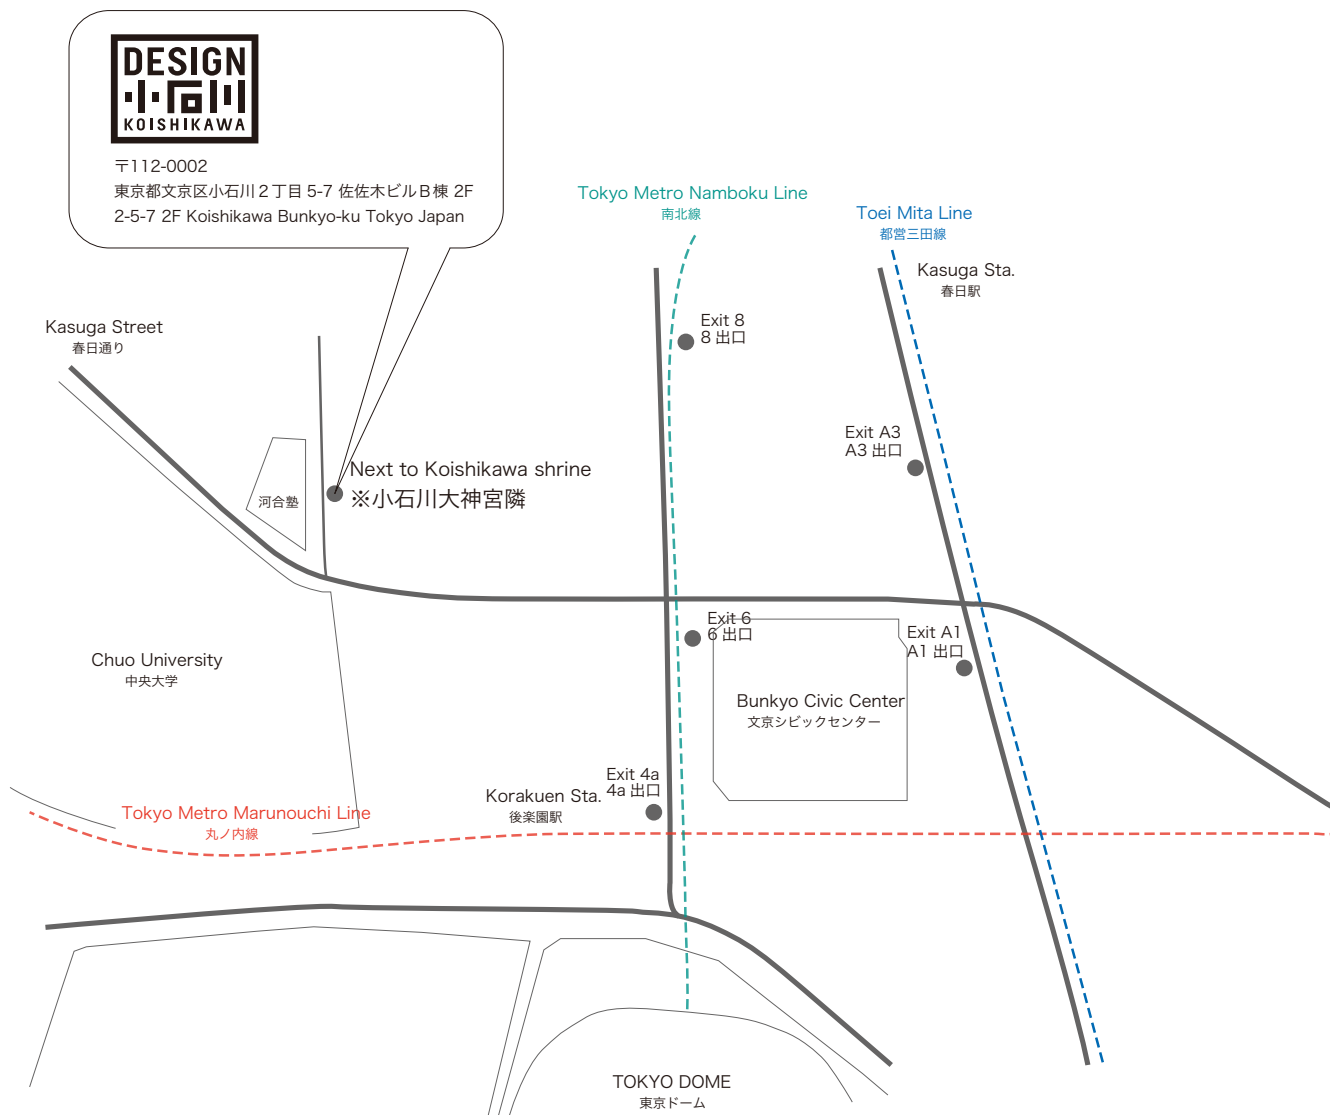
DESIGN
小石川
KOISHIKAWA

〒112-0002
東京都文京区小石川２丁目 5-7 佐佐木ビルＢ棟 2F
2-5-7 2F Koishikawa Bunkyo-ku Tokyo Japan

Tokyo Metro Namboku Line
南北線

Toei Mita Line
都営三田線

Kasuga Sta.
春日駅

Kasuga Street
春日通り

Exit 8
8 出口

Exit A3
A3 出口

Next to Koishikawa shrine
※小石川大神宮隣

河合塾

Exit 6
6 出口

Exit A1
A1 出口

Chuo University
中央大学

Bunkyo Civic Center
文京シビックセンター

Exit 4a
4a 出口

Korakuen Sta.
後楽園駅

Tokyo Metro Marunouchi Line
丸ノ内線

TOKYO DOME
東京ドーム